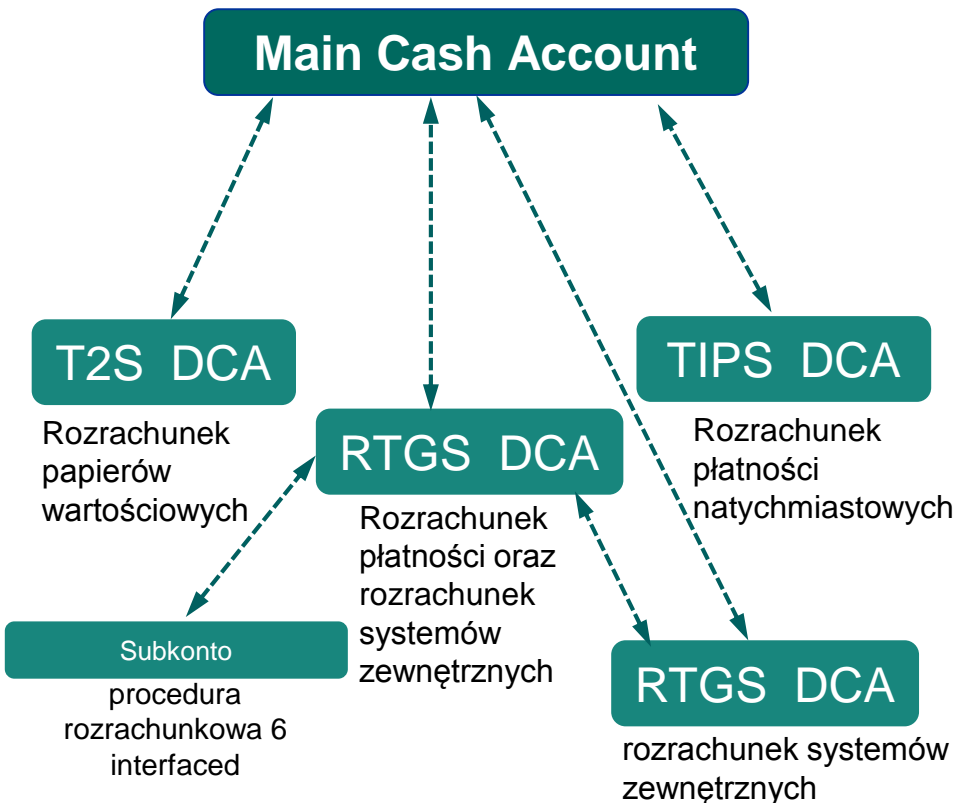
Main Cash Account

T2S DCA

Rozrachunek papierów wartościowych

RTGS DCA

Rozrachunek płatności oraz rozrachunek systemów zewnętrznych

TIPS DCA

Rozrachunek płatności natychmiastowych

Subkonto

procedura rozrachunkowa 6 interfaced

RTGS DCA

rozrachunek systemów zewnętrznych